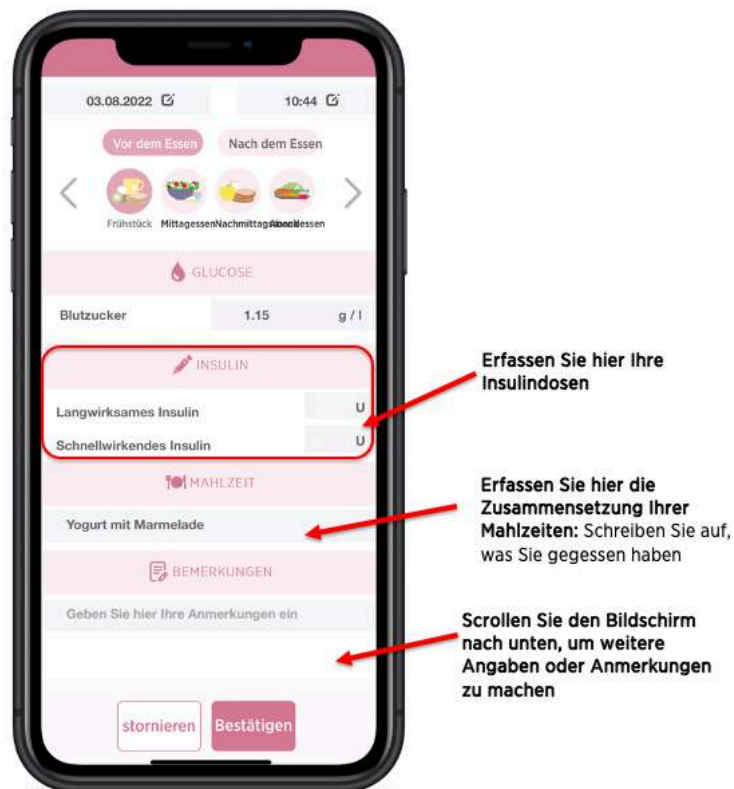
03.08.2022

10:44

Vor dem Essen

Nach dem Essen

Frühstück Mittagessen Nachmittagsimbiss Abendessen

GLUCOSE

Blutzucker 1.15 g / l

INSULIN

Langwirksames Insulin U

Schnellwirkendes Insulin U

MAHLZEIT

Yogurt mit Marmelade

BEMERKUNGEN

Geben Sie hier Ihre Anmerkungen ein

stornieren

Bestätigen

Erfassen Sie hier Ihre Insulindosen

Erfassen Sie hier die Zusammensetzung Ihrer Mahlzeiten: Schreiben Sie auf, was Sie gegessen haben

Scrollen Sie den Bildschirm nach unten, um weitere Angaben oder Anmerkungen zu machen